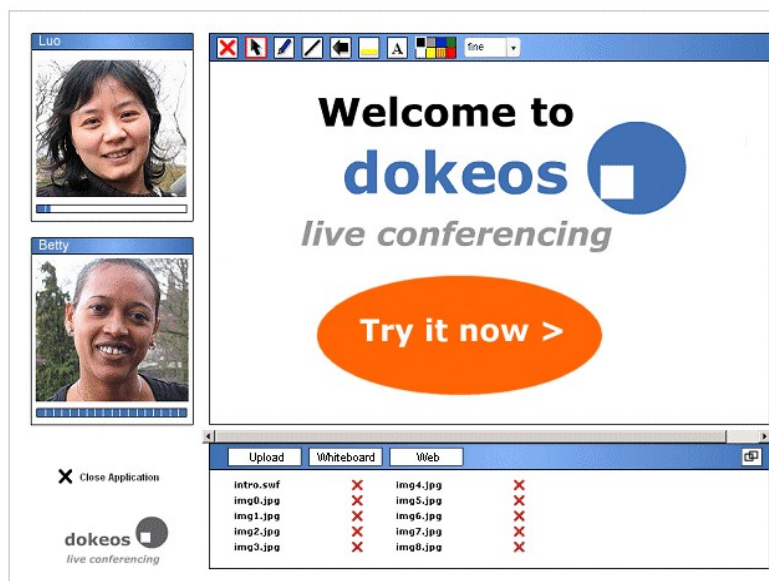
Luo

Betty

fine

Welcome to
dokeos
live conferencing

Try it now >

Upload Whiteboard Web

intro.swf
img0.jpg
img1.jpg
img2.jpg
img3.jpg

img4.jpg
img5.jpg
img6.jpg
img7.jpg
img8.jpg

Close Application

dokeos
live conferencing